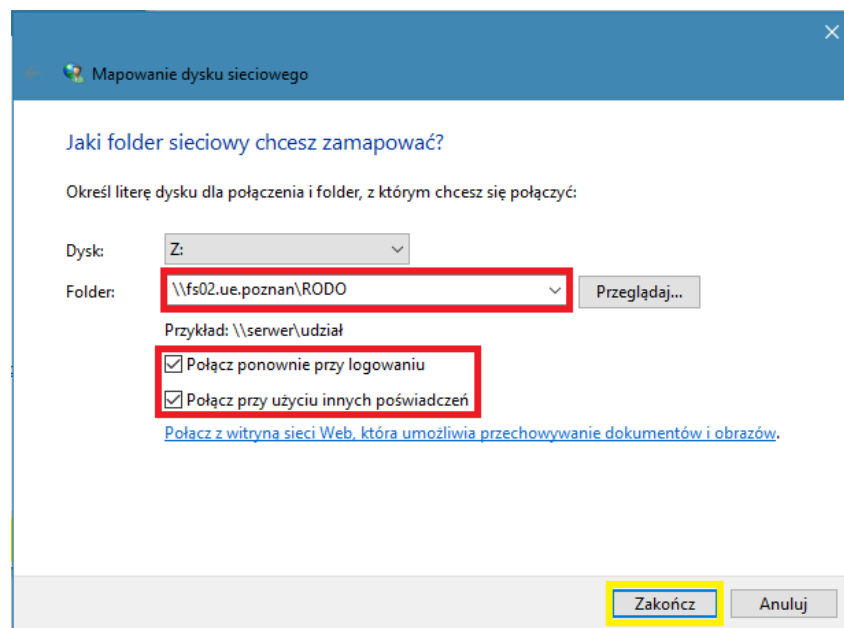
Mapowanie dysku sieciowego

Jaki folder sieciowy chcesz zamapować?

Określ literę dysku dla połączenia i folder, z którym chcesz się połączyć:

Dysk: Z:

Folder: \\fs02.ue.poznan\RODO

Przeglądaj...

Przykład: \\serwer\udział

Połącz ponownie przy logowaniu

Połącz przy użyciu innych poświadczeń

Połącz z witryną sieci Web, która umożliwia przechowywanie dokumentów i obrazów.

Zakończ

Anuluj